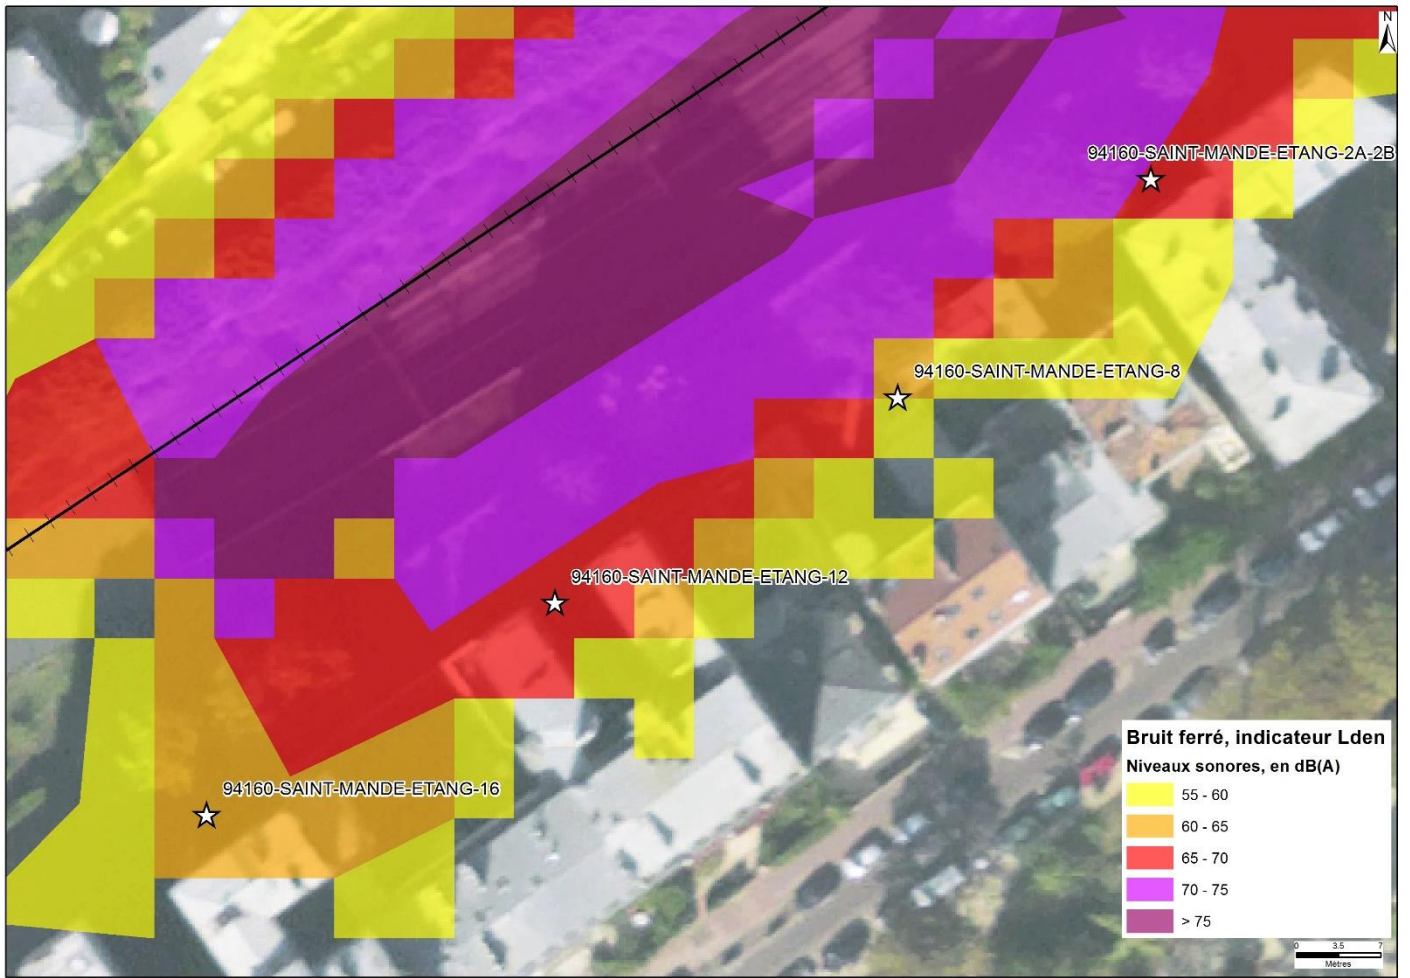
N

94160-SAINT-MANDE-ETANG-2A-2B

94160-SAINT-MANDE-ETANG-8

94160-SAINT-MANDE-ETANG-12

94160-SAINT-MANDE-ETANG-16

Bruit ferré, indicateur Lden
Niveaux sonores, en dB(A)
55 - 60
60 - 65
65 - 70
70 - 75
> 75

0 3.5 7
Mètres